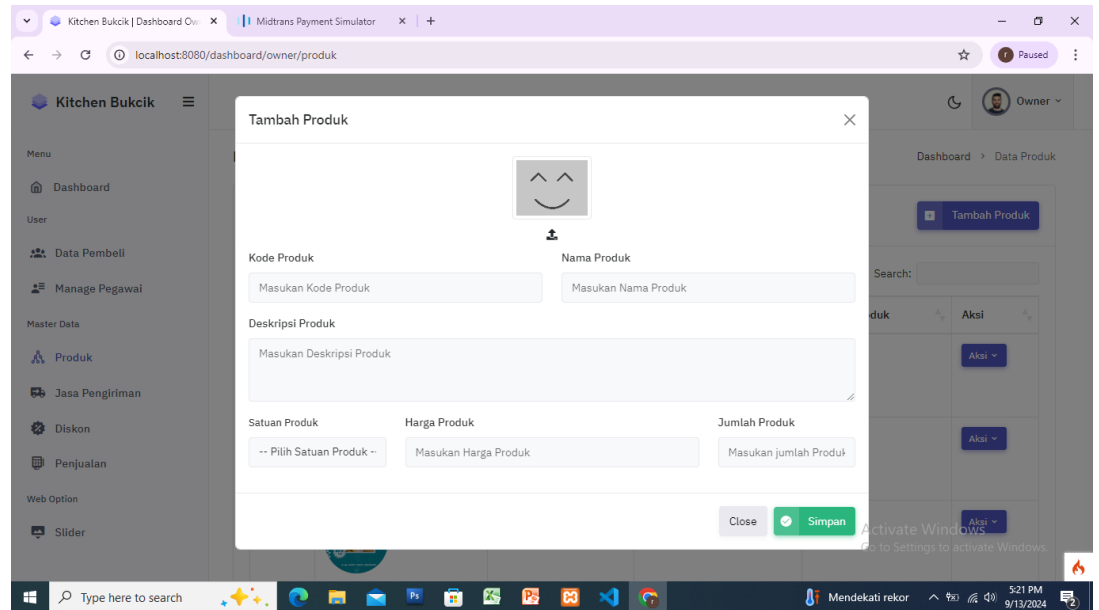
Kitchen Bukcik | Dashboard Ow ×
Midtrans Payment Simulator ×
+
localhost:8080/dashboard/owner/produk
Paused

Kitchen Bukcik
Owner

Menu
Dashboard
User
Data Pembeli
Manage Pegawai
Master Data
Produk
Jasa Pengiriman
Diskon
Penjualan
Web Option
Slider

Dashboard > Data Produk
Tambah Produk
Search:
duk
Aksi
Aksi
Aksi
Aksi

Tambah Produk
Kode Produk
Masukan Kode Produk
Nama Produk
Masukan Nama Produk
Deskripsi Produk
Masukan Deskripsi Produk
Satuan Produk
-- Pilih Satuan Produk --
Harga Produk
Masukan Harga Produk
Jumlah Produk
Masukan jumlah Produk
Close
Simpan

Activate Windows
Go to Settings to activate Windows.

Type here to search
Mendekati rekor
5:21 PM
9/13/2024
2